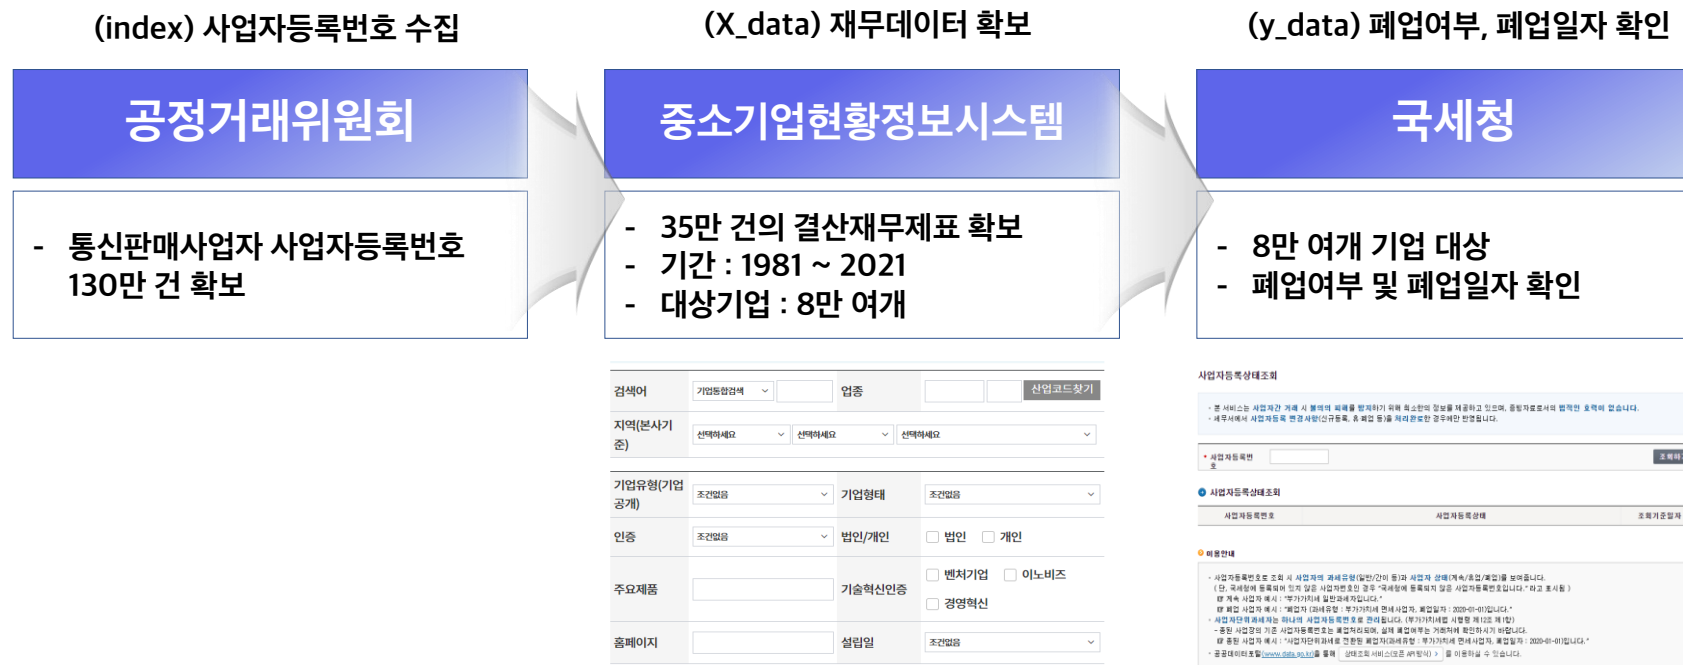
(index) 사업자등록번호 수집

공정거래위원회

- 통신판매사업자 사업자등록번호 130만 건 확보

(X_data) 재무데이터 확보

중소기업현황정보시스템

- 35만 건의 결산재무제표 확보
- 기간 : 1981 ~ 2021
- 대상기업 : 8만 여개

| 검색어 | 기업통합검색 | 업종 | 산업코드찾기 |
|---|---|---|---|
| 지역(본사기준) | 선택하세요 / 선택하세요 / 선택하세요 | | |
| 기업유형(기업공개) | 조건없음 | 기업형태 | 조건없음 |
| 인증 | 조건없음 | 법인/개인 | 법인 개인 |
| 주요제품 | | 기술혁신인증 | 벤처기업 이노비즈 경영혁신 |
| 홈페이지 | | 설립일 | 조건없음 |

(y_data) 폐업여부, 폐업일자 확인

국세청

- 8만 여개 기업 대상
- 폐업여부 및 폐업일자 확인

사업자등록상태조회

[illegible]

사업자등록번호 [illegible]

사업자등록상태조회

사업자등록번호 사업자등록상태 조회기준일자

이용안내

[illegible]